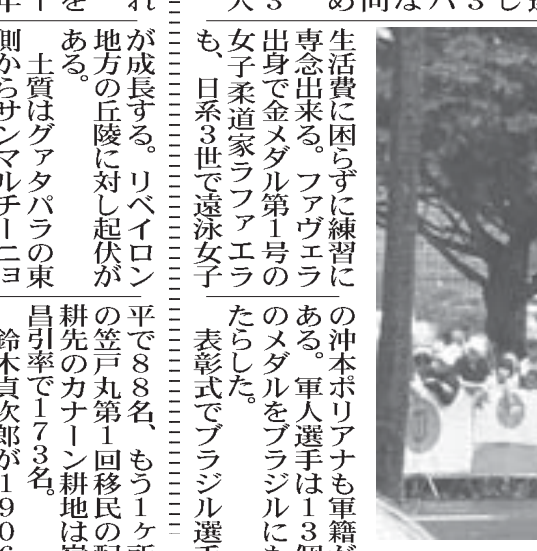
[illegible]

が成長する。リベイロン地方の丘陵に対し起伏がある。
土質はグァタパラの東側からサンマルチーニョ

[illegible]

平で88名、もう1ケ所の笠戸丸第1回移民の配耕先のカナーン耕地は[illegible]昌引率で173名。
鈴木貞次郎が190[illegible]

生活費に困らずに練習に専念出来る。ファヴェラ出身で金メダル第1号の女子柔道家ラファエラも、日系3世で遠泳女子

の沖本ポリアナも軍籍がある。軍人選手は13個のメダルをブラジルにもたらした。
表彰式でブラジル選手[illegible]